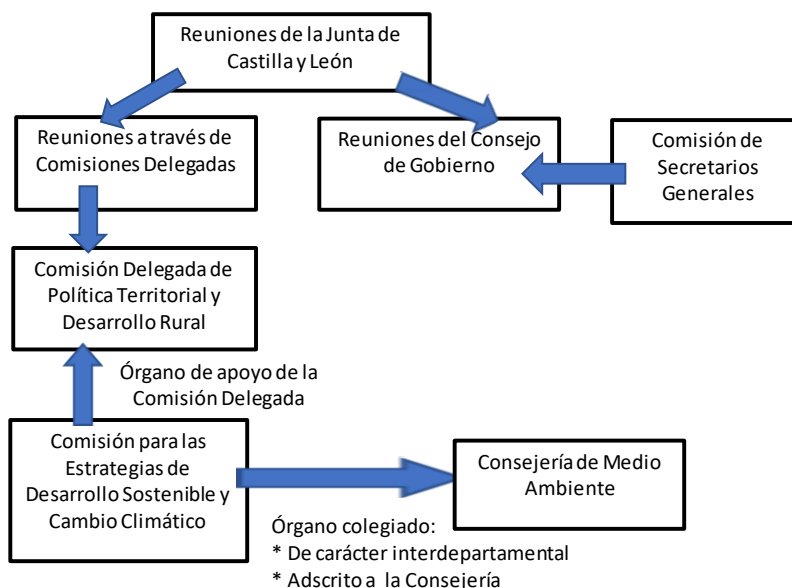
Reuniones de la Junta de Castilla y León

Reuniones a través de Comisiones Delegadas

Reuniones del Consejo de Gobierno

Comisión de Secretarios Generales

Comisión Delegada de Política Territorial y Desarrollo Rural

Órgano de apoyo de la Comisión Delegada

Comisión para las Estrategias de Desarrollo Sostenible y Cambio Climático

Consejería de Medio Ambiente

Órgano colegiado:
* De carácter interdepartamental
* Adscrito a la Consejería